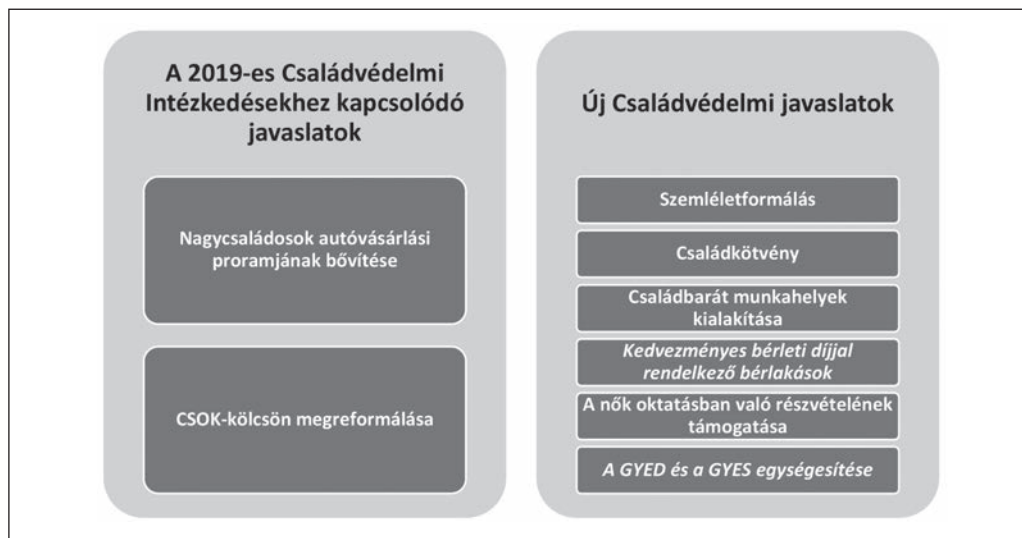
A 2019-es Családvédelmi Intézkedésekhez kapcsolódó javaslatok

Nagycsaládosok autóvásárlási proramjának bővítése

CSOK-kölcsön megreformálása

Új Családvédelmi javaslatok

Szemléletformálás

Családkötvény

Családbarát munkahelyek kialakítása

Kedvezményes bérleti díjjal rendelkező bérlakások

A nők oktatásban való részvételének támogatása

A GYED és a GYES egységesítése